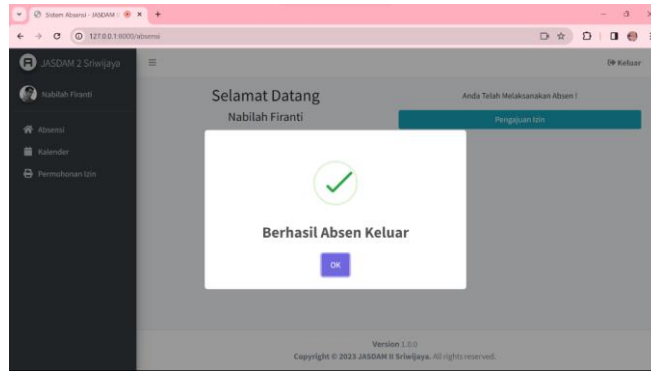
Sistem Absensi - JASDAM

127.0.0.1:8000/absensi

JASDAM 2 Sriwijaya

Nabilah Firanti

Absensi

Kalender

Permohonan Izin

Keluar

Selamat Datang

Nabilah Firanti

Anda Telah Melaksanakan Absen !

Pengajuan Izin

Berhasil Absen Keluar

OK

Version 1.0.0

Copyright © 2023 JASDAM II Sriwijaya. All rights reserved.